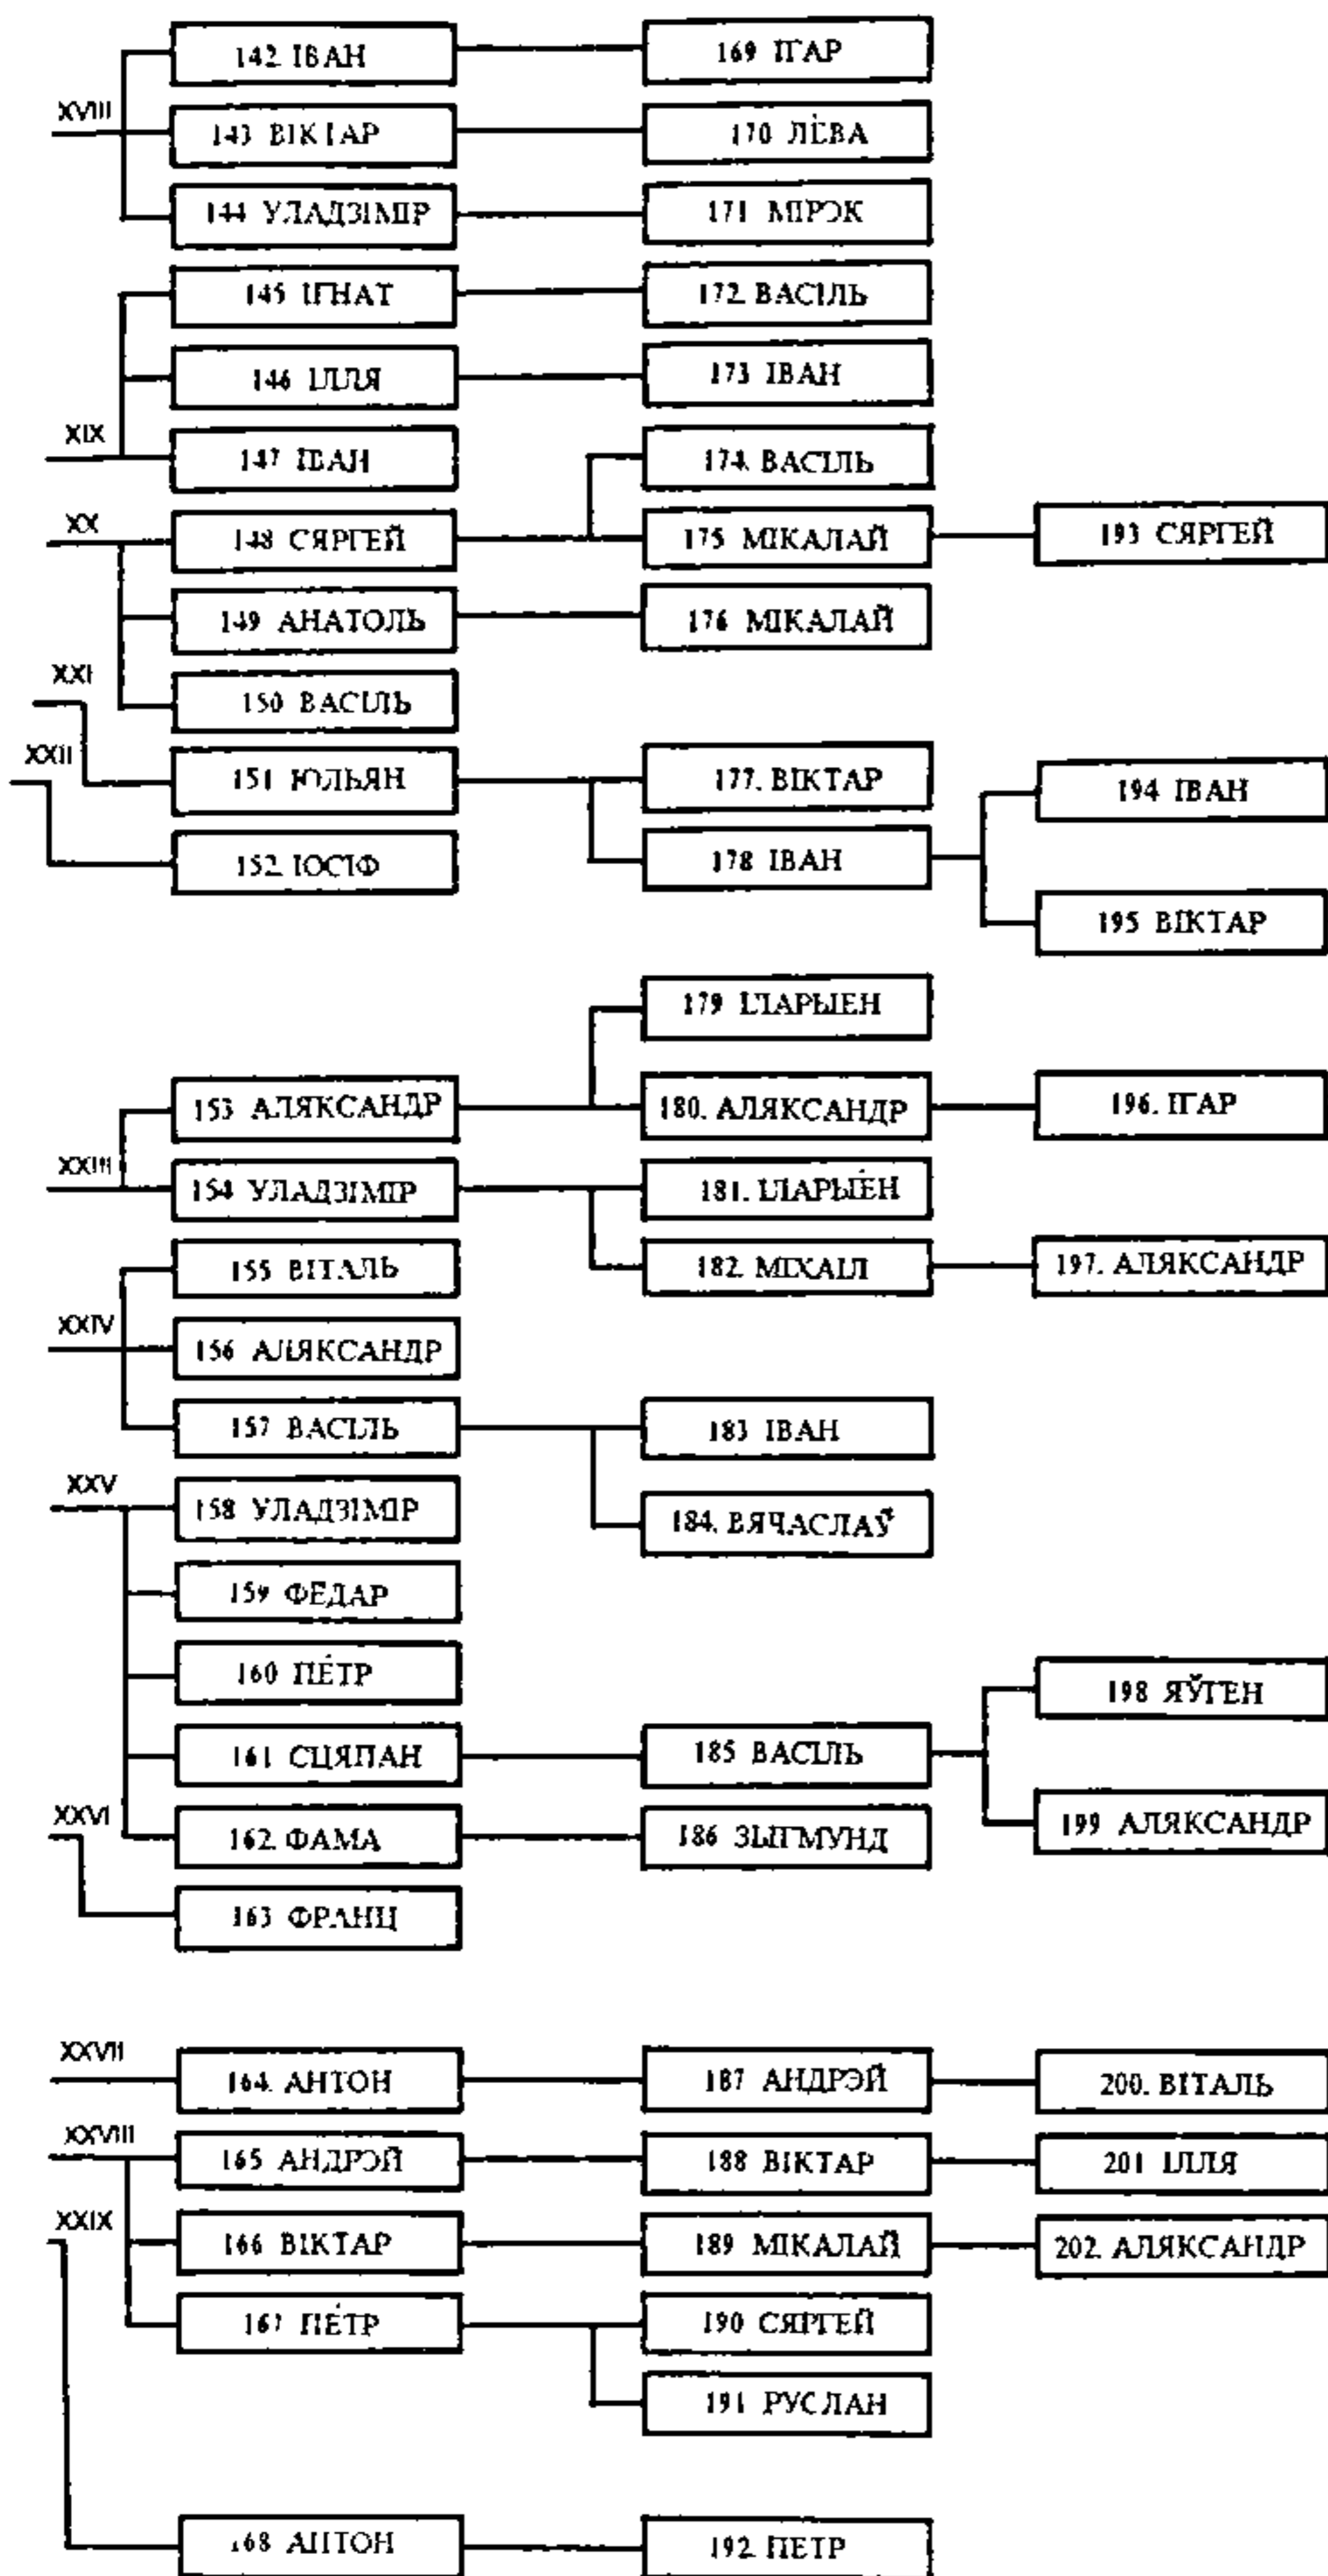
XVIII
142 ІВАН
169 ІГАР
143 ВІКТАР
170 ЛЁВА
144 УЛАДЗІМІР
171 МІРЭК

XIX
145 ІГНАТ
172 ВАСІЛЬ
146 ІЛЛЯ
173 ІВАН
147 ІВАН
174 ВАСІЛЬ

XX
148 СЯРГЕЙ
175 МІКАЛАЙ
193 СЯРГЕЙ
149 АНАТОЛЬ
176 МІКАЛАЙ
150 ВАСІЛЬ

XXI
XXII
151 ЮЛЬЯН
177. ВІКТАР
178 ІВАН
194 ІВАН
195 ВІКТАР
152 ЮСІФ

179 ІЛАРЫЕН
XXIII
153 АЛЯКСАНДР
180. АЛЯКСАНДР
196. ІГАР
154 УЛАДЗІМІР
181. ІЛАРЫЁН
182. МІХАІЛ
197. АЛЯКСАНДР

XXIV
155 ВІТАЛЬ
156 АЛЯКСАНДР
157 ВАСІЛЬ
183 ІВАН
184. ВЯЧАСЛАЎ

XXV
158 УЛАДЗІМІР
159 ФЕДАР
160 ПЁТР
161 СЦЯПАН
185 ВАСІЛЬ
198 ЯЎГЕН
199 АЛЯКСАНДР
XXVI
162. ФАМА
186 ЗЫГМУНД
163 ФРАНЦ

XXVII
164. АНТОН
187 АНДРЭЙ
200. ВІТАЛЬ
XXVIII
165 АНДРЭЙ
188 ВІКТАР
201 ІЛЛЯ
XXIX
166 ВІКТАР
189 МІКАЛАЙ
202. АЛЯКСАНДР
167 ПЁТР
190 СЯРГЕЙ
191 РУСЛАН

168 АНТОН
192 ПЕТР